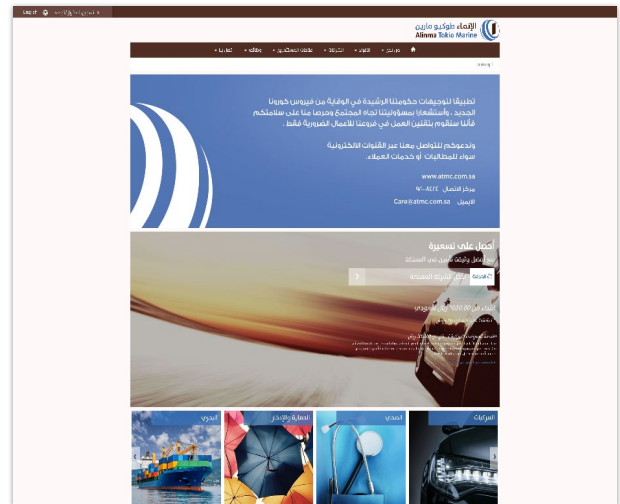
Log in

الإنماء طوكيو مارين
Alinma Tokio Marine

من نحن | الأفراد | الشركات | علاقات المستثمرين | وظائف | اتصل بنا

تطبيقاً لتوجيهات حكومتنا الرشيدة في الوقاية من فيروس كورونا الجديد ، وأستشعاراً بمسؤوليتنا تجاه المجتمع وحرصا منا على سلامتكم فأننا سنقوم بتقليص العمل في فروعنا للأعمال الضرورية فقط .

وندعوكم للتواصل معنا عبر القنوات الالكترونية سواء للمطالبات أو خدمات العملاء

www.atmc.com.sa

مركز الاتصال ٨٠٠١٢٤٤٠٠٠

الايميل Care@atmc.com.sa

أحصل على تسعيرة

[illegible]

شركة المساعدة

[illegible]

البحري | الممتلكات والحوادث | الصحي | المركبات